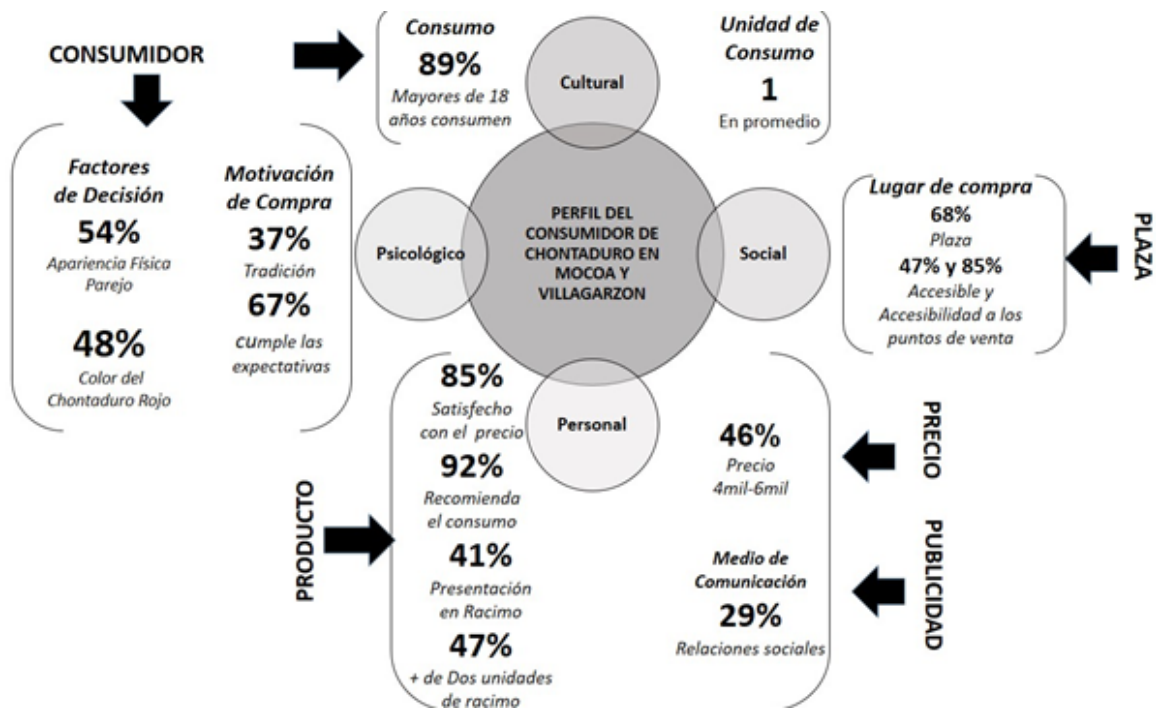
CONSUMIDOR

Consumo
89%
Mayores de 18 años consumen

Cultural

Unidad de Consumo
1
En promedio

Factores de Decisión
54%
Apariencia Física Parejo

48%
Color del Chontaduro Rojo

Motivación de Compra
37%
Tradición
67%
cumple las expectativas

Psicológico

PERFIL DEL CONSUMIDOR DE CHONTADURO EN MOCOA Y VILLAGARZON

Social

Lugar de compra
68%
Plaza
47% y 85%
Accesible y Accesibilidad a los puntos de venta

PLAZA

Personal

85%
Satisfecho con el precio
92%
Recomienda el consumo
41%
Presentación en Racimo
47%
+ de Dos unidades de racimo

PRODUCTO

46%
Precio
4mil-6mil

PRECIO

Medio de Comunicación
29%
Relaciones sociales

PUBLICIDAD